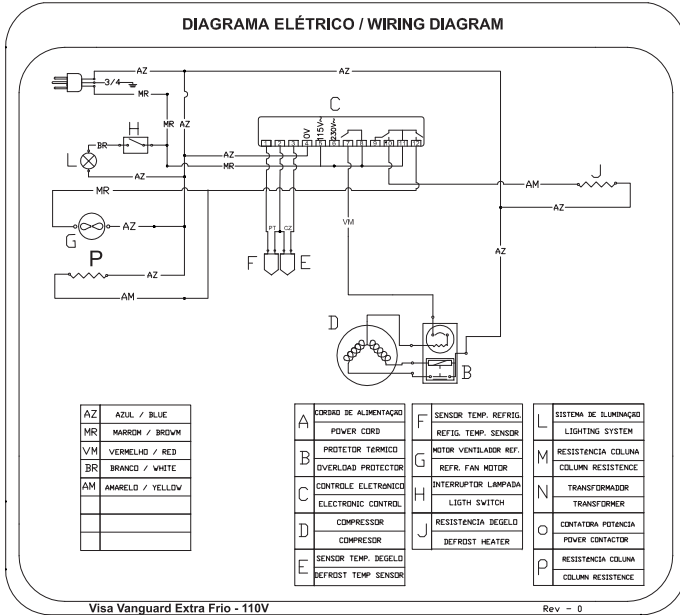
DIAGRAMA ELÉTRICO / WIRING DIAGRAM

AZ
AZ
3/4
MR
MR AZ
C
BR
H
L
AZ
MR
0V
115V
230V
AZ
MR
AM
J
AZ
G
AZ
VM
P
AZ
PT
CZ
AZ
AM
F
E
D
B

| AZ | AZUL / BLUE |
|---|---|
| MR | MARROM / BROWM |
| VM | VERMELHO / RED |
| BR | BRANCO / WHITE |
| AM | AMARELO / YELLOW |
| | |
| | |
| | |

| A | CORDAO DE ALIMENTAÇAO<br>POWER CORD |
|---|---|
| B | PROTETOR TÉRMICO<br>OVERLOAD PROTECTOR |
| C | CONTROLE ELETRONICO<br>ELECTRONIC CONTROL |
| D | COMPRESSOR<br>COMPRESOR |
| E | SENSOR TEMP. DEGELO<br>DEFROST TEMP SENSOR |

| F | SENSOR TEMP. REFRIG.<br>REFIG. TEMP. SENSOR |
|---|---|
| G | MOTOR VENTILADOR REF.<br>REFR. FAN MOTOR |
| H | INTERRUPTOR LAMPADA<br>LIGTH SWITCH |
| J | RESISTENCIA DEGELO<br>DEFROST HEATER |

| L | SISTEMA DE ILUMINAÇAO<br>LIGHTING SYSTEM |
|---|---|
| M | RESISTENCIA COLUNA<br>COLUMN RESISTENCE |
| N | TRANSFORMADOR<br>TRANSFORMER |
| O | CONTATORA POTENCIA<br>POWER CONTACTOR |
| P | RESISTENCIA COLUNA<br>COLUMN RESISTENCE |

Visa Vanguard Extra Frio - 110V
Rev - 0